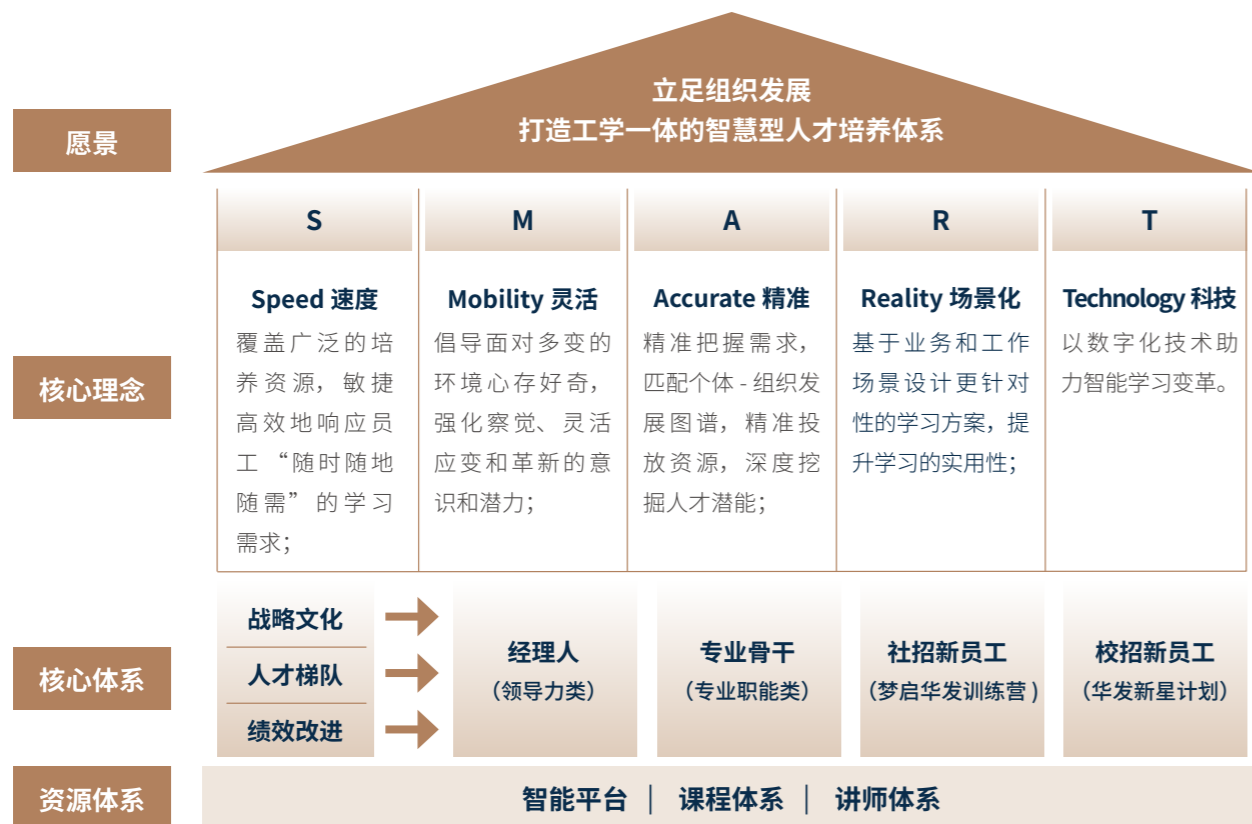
愿景

立足组织发展
打造工学一体的智慧型人才培养体系

核心理念

| S | M | A | R | T |
|---|---|---|---|---|
| Speed 速度 | Mobility 灵活 | Accurate 精准 | Reality 场景化 | Technology 科技 |
| 覆盖广泛的培养资源，敏捷高效地响应员工“随时随地随需”的学习需求； | 倡导面对多变的环境心存好奇，强化察觉、灵活应变和革新的意识和潜力； | 精准把握需求，匹配个体 - 组织发展图谱，精准投放资源，深度挖掘人才潜能； | 基于业务和工作场景设计更针对性的学习方案，提升学习的实用性； | 以数字化技术助力智能学习变革。 |

核心体系

战略文化
人才梯队
绩效改进

经理人
（领导力类）

专业骨干
（专业职能类）

社招新员工
（梦启华发训练营）

校招新员工
（华发新星计划）

资源体系

智能平台 ｜ 课程体系 ｜ 讲师体系